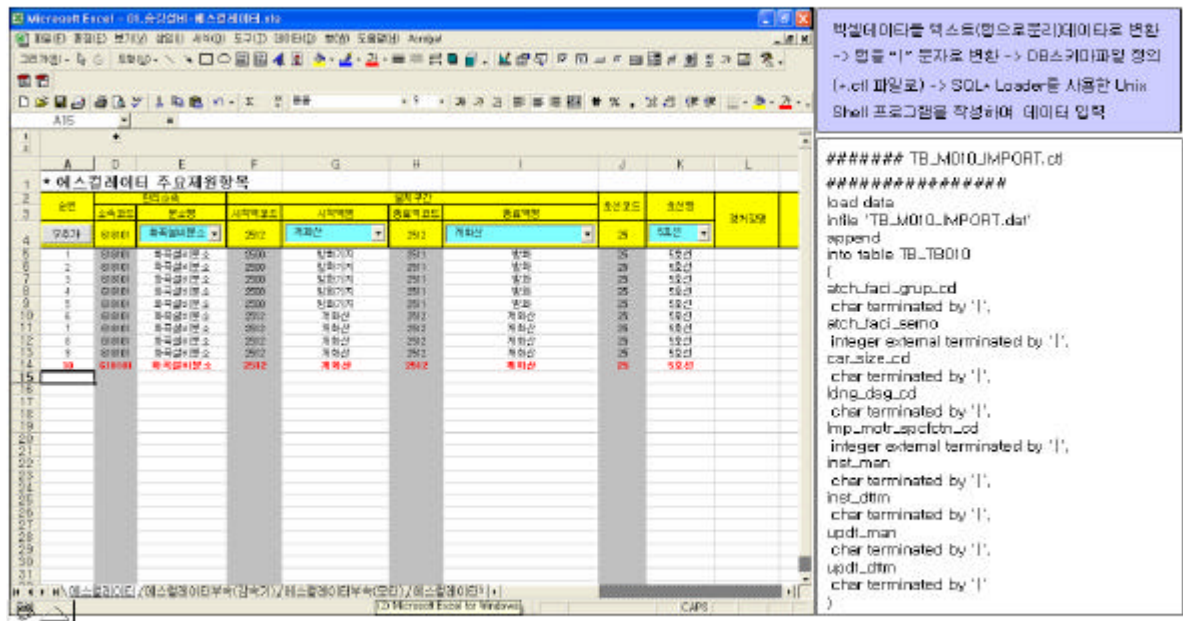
Microsoft Excel - 01.승강설비-에스컬레이터.xls

* 에스컬레이터 주요제원항목

| 순번 | 소속코드 | 분소명 | 시작역코드 | 시작역명 | 종료역코드 | 종료역명 | 호선코드 | 호선명 | 설치장소 |
|---|---|---|---|---|---|---|---|---|---|
| 1 | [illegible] | 화곡설비분소 | 2500 | 방화기지 | 2511 | 방화 | 25 | 5호선 | |
| 2 | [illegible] | 화곡설비분소 | 2500 | 방화기지 | 2511 | 방화 | 25 | 5호선 | |
| 3 | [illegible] | 화곡설비분소 | 2500 | 방화기지 | 2511 | 방화 | 25 | 5호선 | |
| 4 | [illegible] | 화곡설비분소 | 2500 | 방화기지 | 2511 | 방화 | 25 | 5호선 | |
| 5 | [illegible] | 화곡설비분소 | 2500 | 방화기지 | 2511 | 방화 | 25 | 5호선 | |
| 6 | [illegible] | 화곡설비분소 | 2512 | 개화산 | 2512 | 개화산 | 25 | 5호선 | |
| 7 | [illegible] | 화곡설비분소 | 2512 | 개화산 | 2512 | 개화산 | 25 | 5호선 | |
| 8 | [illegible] | 화곡설비분소 | 2512 | 개화산 | 2512 | 개화산 | 25 | 5호선 | |
| 9 | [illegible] | 화곡설비분소 | 2512 | 개화산 | 2512 | 개화산 | 25 | 5호선 | |
| 10 | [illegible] | 화곡설비분소 | 2512 | 개화산 | 2512 | 개화산 | 25 | 5호선 | |

에스컬레이터 / 에스컬레이터부속(감속기) / 에스컬레이터부속(모터) / 에스컬레이터

엑셀데이터를 텍스트(탭으로분리)데이터로 변환 -> 탭을 "|" 문자로 변환 -> DB스키마파일 정의(*.ctl 파일로) -> SQL* Loader를 사용한 Unix Shell 프로그램을 작성하여 데이터 입력

####### TB_M010_IMPORT.ctl
################
load data
infile 'TB_M010_IMPORT.dat'
append
into table TB_TB010
(
atch_faci_grup_cd
 char terminated by '|',
atch_faci_serno
 integer external terminated by '|',
car_size_cd
 char terminated by '|',
ldng_dsg_cd
 char terminated by '|',
imp_motr_spcfctn_cd
 integer external terminated by '|',
inst_man
 char terminated by '|',
inst_dttm
 char terminated by '|',
updt_man
 char terminated by '|',
updt_dttm
 char terminated by '|'
)